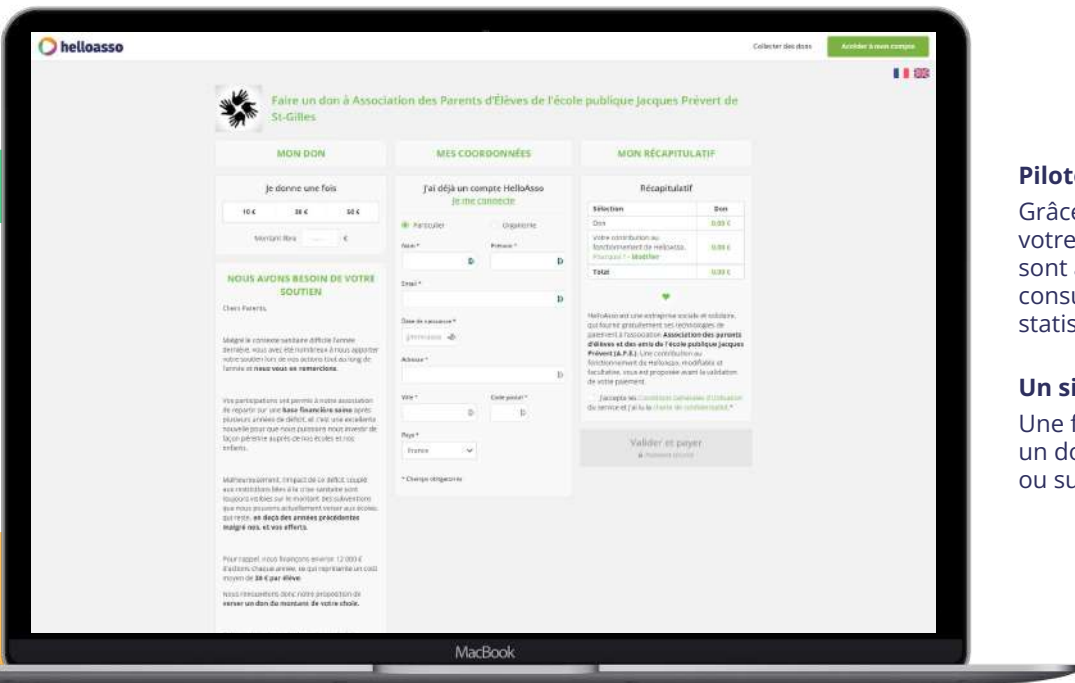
helloasso

Collecter des dons

Accéder à mon compte

Faire un don à Association des Parents d'Élèves de l'école publique Jacques Prèvert de St-Gilles

MON DON

MES COORDONNÉES

MON RÉCAPITULATIF

Je donne une fois

10 €

30 €

50 €

Montant libre €

NOUS AVONS BESOIN DE VOTRE SOUTIEN

Chers Parents,

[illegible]

J'ai déjà un compte HelloAsso
Je me connecte

Particulier

Organisme

Nom *

Prénom *

Email *

Date de naissance *

Adresse *

Ville *

Code postal *

Pays *

France

* Champs obligatoires

Récapitulatif

| Sélection | Don |
|---|---|
| Don | 0,00 € |
| Votre contribution au fonctionnement de HelloAsso. Pourquoi ? - Modifier | 0,00 € |
| Total | 0,00 € |

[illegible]

J'accepte les Conditions Générales d'Utilisation du service et j'ai lu la charte de confidentialité *

Valider et payer

MacBook

Pilot

Grâce
votre
sont
cons
statis

Un si

Une f
un do
ou su